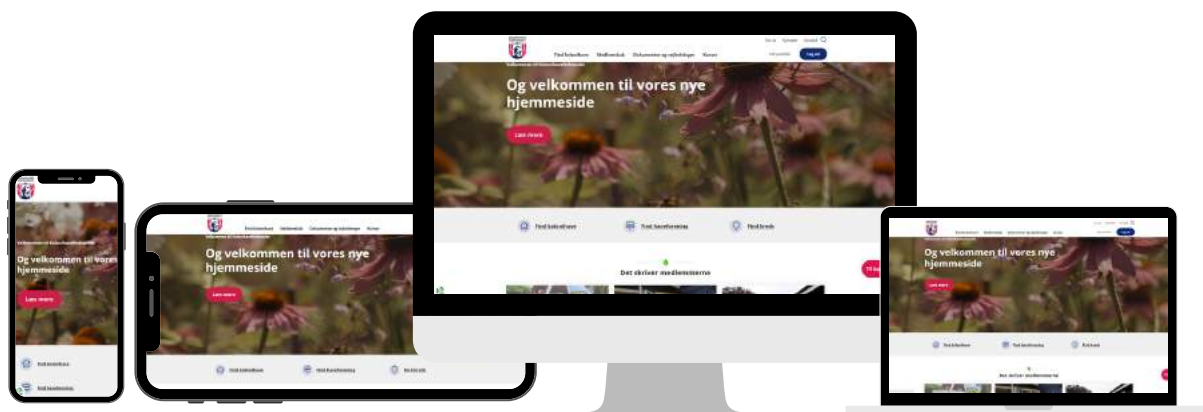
Find kolonihave Medlemskab Dokumenter og vejledninger Kurser

Log ind

Og velkommen til vores nye hjemmeside

Læs mere

Find kolonihave

Find haveforening

Find kreds

Det skriver medlemmerne

Og velkommen til vores nye hjemmeside

Læs mere

Og velkommen til vores nye hjemmeside

Læs mere

Og velkommen til vores nye hjemmeside

Læs mere